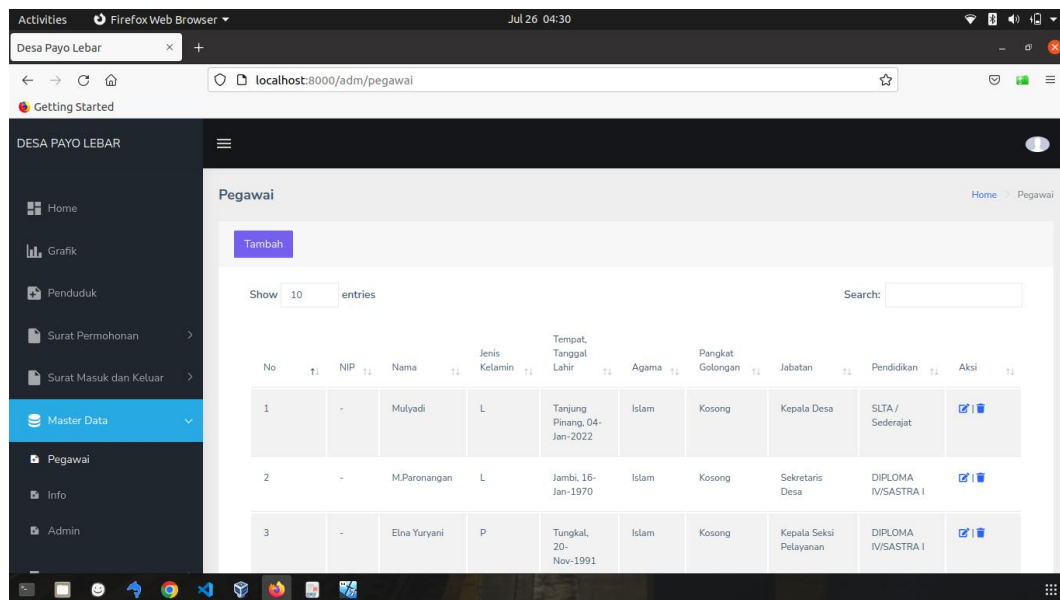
Activities Firefox Web Browser ▾ Jul 26 04:30

Desa Payo Lebar ×

localhost:8000/adm/pegawai

Getting Started

DESA PAYO LEBAR

Home

Grafik

Penduduk

Surat Permohonan

Surat Masuk dan Keluar

Master Data

Pegawai

Info

Admin

Pegawai

Home > Pegawai

Tambah

Show 10 entries

Search:

| No | NIP | Nama | Jenis Kelamin | Tempat, Tanggal Lahir | Agama | Pangkat Golongan | Jabatan | Pendidikan | Aksi |
|---|---|---|---|---|---|---|---|---|---|
| 1 | - | Mulyadi | L | Tanjung Pinang, 04-Jan-2022 | Islam | Kosong | Kepala Desa | SLTA / Sederajat | |
| 2 | - | M.Paronangan | L | Jambi, 16-Jan-1970 | Islam | Kosong | Sekretaris Desa | DIPLOMA IV/SASTRA I | |
| 3 | - | Elna Yuryani | P | Tungkal, 20-Nov-1991 | Islam | Kosong | Kepala Seksi Pelayanan | DIPLOMA IV/SASTRA I | |